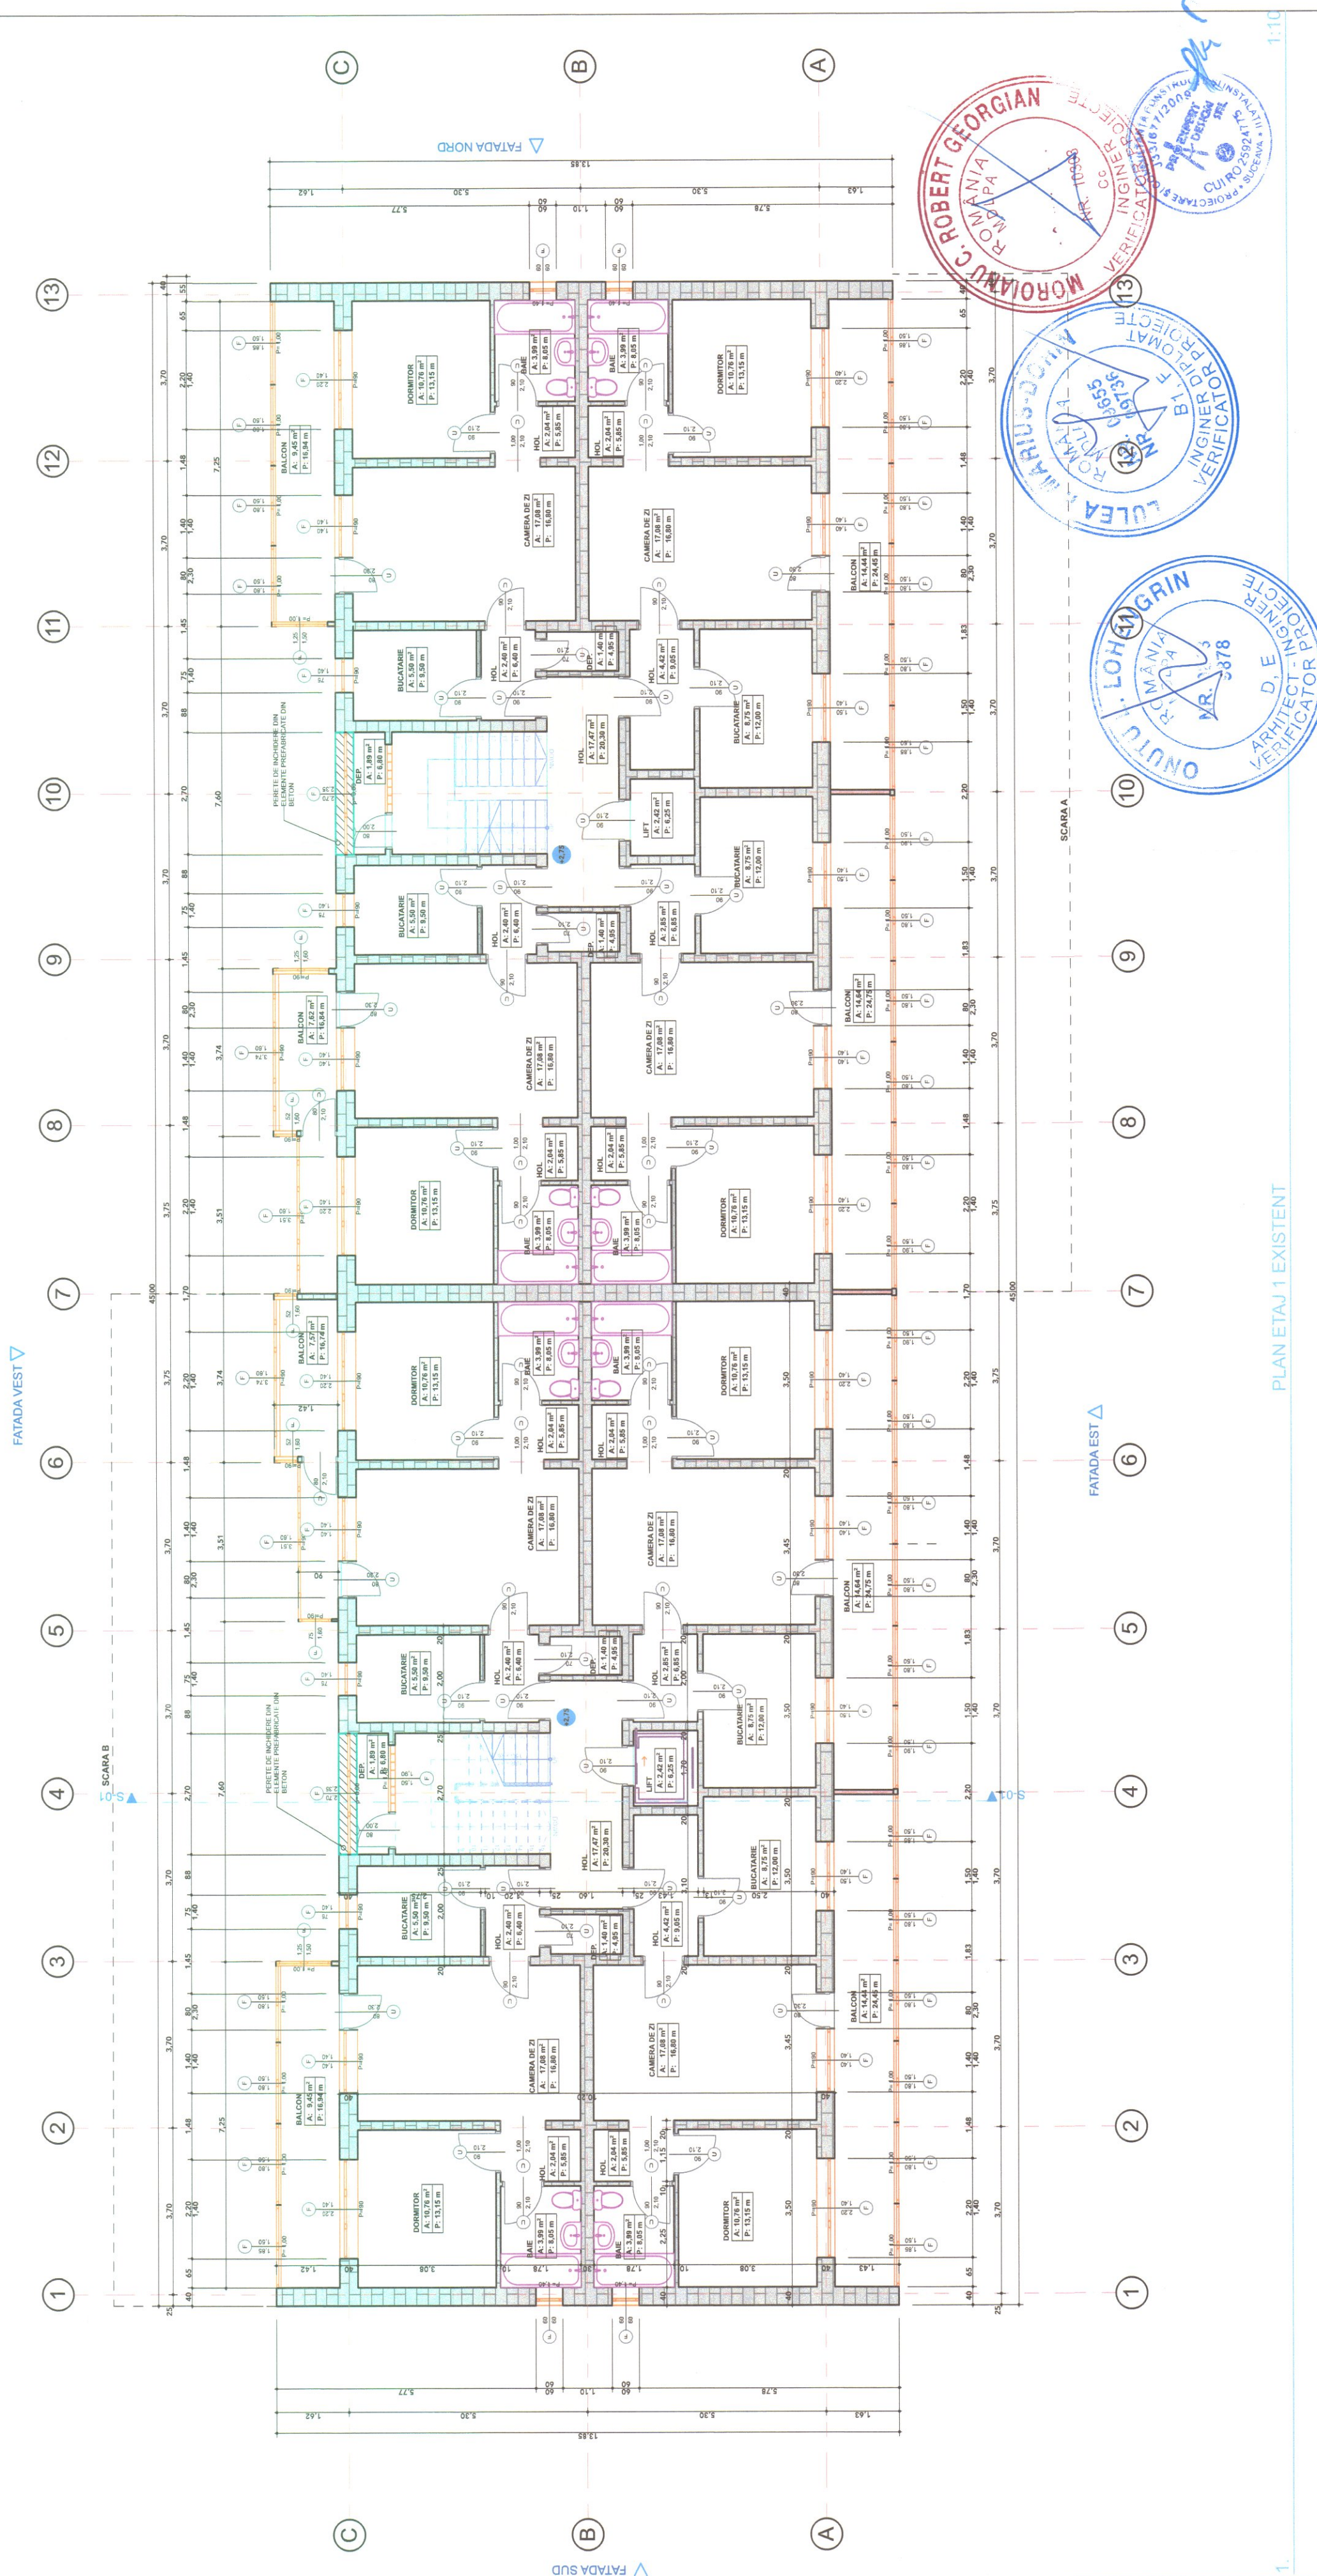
FATADA NORD
FATADA SUD
FATADA VEST
FATADA EST
PLAN ETAJ 1 EXISTENT
SCARA A
SCARA B

C B A
13 12 11 10 9 8 7 6 5 4 3 2 1

13,85
5,77
5,30
1,62
1,63
5,78
1,10
45,00

DORMITOR A: 10,76 m² P: 13,15 m
BAIE A: 3,99 m² P: 8,05 m
HOL A: 2,04 m² P: 5,85 m
CAMERA DE ZI A: 17,08 m² P: 16,80 m
BALCON A: 9,45 m² P: 16,84 m
BALCON A: 14,44 m² P: 24,45 m
BUCATARIE A: 5,50 m² P: 9,50 m
BUCATARIE A: 8,75 m² P: 12,00 m
HOL A: 2,40 m² P: 6,40 m
HOL A: 4,42 m² P: 9,05 m
HOL A: 2,85 m² P: 6,85 m
DEP. A: 1,40 m² P: 4,95 m
DEP. A: 1,89 m² P: 6,00 m
HOL A: 17,47 m² P: 20,30 m
LIFT A: 2,42 m² P: 6,25 m
BALCON A: 7,62 m² P: 16,84 m
BALCON A: 7,57 m² P: 16,74 m
BALCON A: 14,64 m² P: 24,78 m

PERETE DE INCHIDERE DIN ELEMENTE PREFABRICATE DIN BETON

ROMÂNIA MOROIANU C. ROBERT GEORGIAN INGINER VERIFICATOR PROIECTE
ROMÂNIA LULEA MARIUS-DORU INGINER DIPLOMAT VERIFICATOR PROIECTE NR. 09655
ROMÂNIA ONU LOHAN GRIN ARHITECT - INGINER VERIFICATOR PROIECTE NR. 3878
CUI RO25924711 PROIECTARE SI INSTALATII SUCEAVA